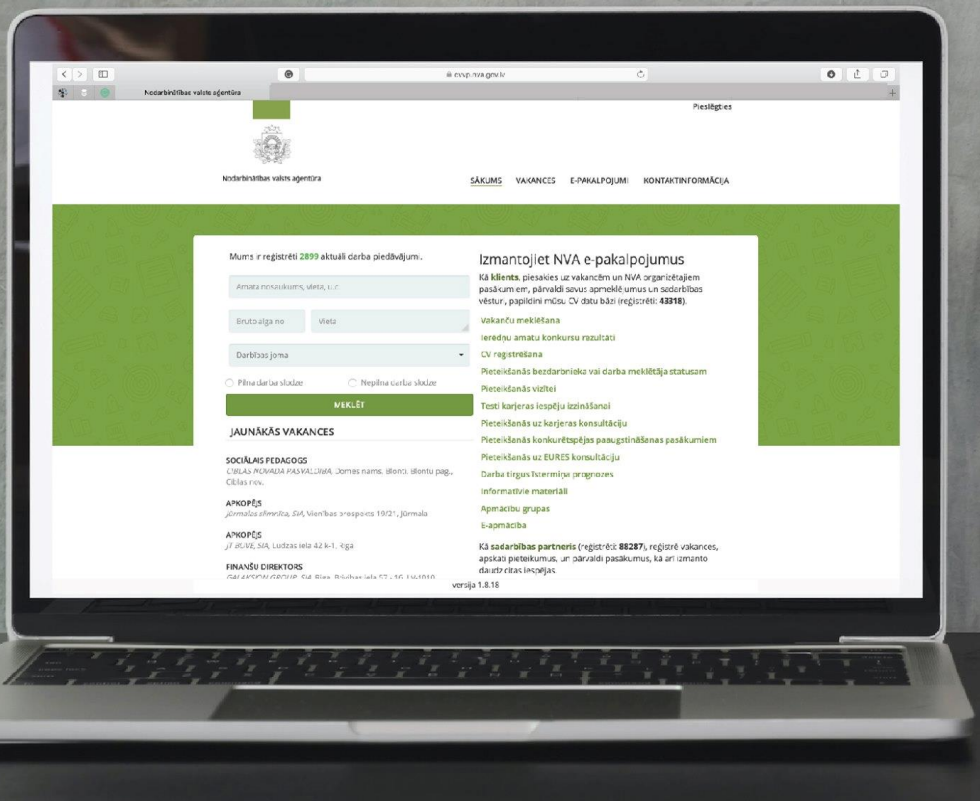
cvvp.nva.gov.lv

Nodarbinātības valsts aģentūra

Pieslēgties

Nodarbinātības valsts aģentūra

SĀKUMS VAKANCES E-PAKALPOJUMI KONTAKTINFORMĀCIJA

Mums ir reģistrēti 2899 aktuāli darba piedāvājumi.

Amata nosaukums, vieta, u.c.

Bruto alga no

Vieta

Darbības joma

Pilna darba slodze

Nepilna darba slodze

MEKLĒT

JAUNĀKĀS VAKANCES

SOCIĀLAIS PEDAGOGS
CIBLAS NOVADA PAŠVALDĪBA, Domes nams, Blonti, Blontu pag., Ciblas nov.

APKOPĒJS
Jūrmalas slimnīca, SIA, Vienības prospekts 19/21, Jūrmala

APKOPĒJS
JT BŪVE, SIA, Ludzas iela 42 k-1, Rīga

FINANŠU DIREKTORS
GALAKSION GROUP, SIA, Rīga, Brīvības iela 57 - 10, LV-1010

Izmantojiet NVA e-pakalpojumus

Kā klients, piesakies uz vakancēm un NVA organizētajiem pasākumiem, pārvaldi savus apmeklējumus un sadarbības vēsturi, papildini mūsu CV datu bāzi (reģistrēti: 43318).

Vakanču meklēšana
Ierēdņu amatu konkursu rezultāti
CV reģistrēšana
Pieteikšanās bezdarbnieka vai darba meklētāja statusam
Pieteikšanās vizītei
Testi karjeras iespēju izzināšanai
Pieteikšanās uz karjeras konsultāciju
Pieteikšanās konkurētspējas paaugstināšanas pasākumiem
Pieteikšanās uz EURES konsultāciju
Darba tirgus īstermiņa prognozes
Informatīvie materiāli
Apmācību grupas
E-apmācība

Kā sadarbības partneris (reģistrēti: 88287), reģistrē vakances, apskati pieteikumus, un pārvaldi pasākumus, kā arī izmanto daudz citas iespējas

versija 1.8.18